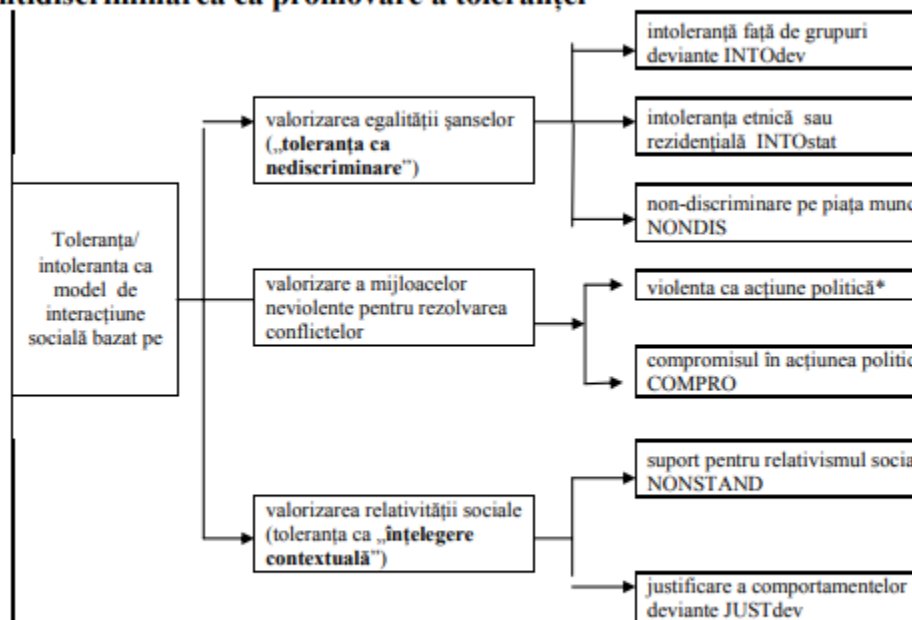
ntidiscriminarea ca promovare a toleranței

Toleranța/ intoleranta ca model de interacțiune socială bazat pe

valorizarea egalității șanselor („**toleranța ca nediscriminare**")

valorizare a mijloacelor neviolente pentru rezolvarea conflictelor

valorizarea relativității sociale (toleranța ca „**înțelegere contextuală**")

intoleranță față de grupuri deviante INTOdev

intoleranța etnică sau rezidențială INTOstat

non-discriminare pe piața munc
NONDIS

violenta ca acțiune politică*

compromisul în acțiunea politic
COMPRO

suport pentru relativismul socia
NONSTAND

justificare a comportamentelor deviante JUSTdev